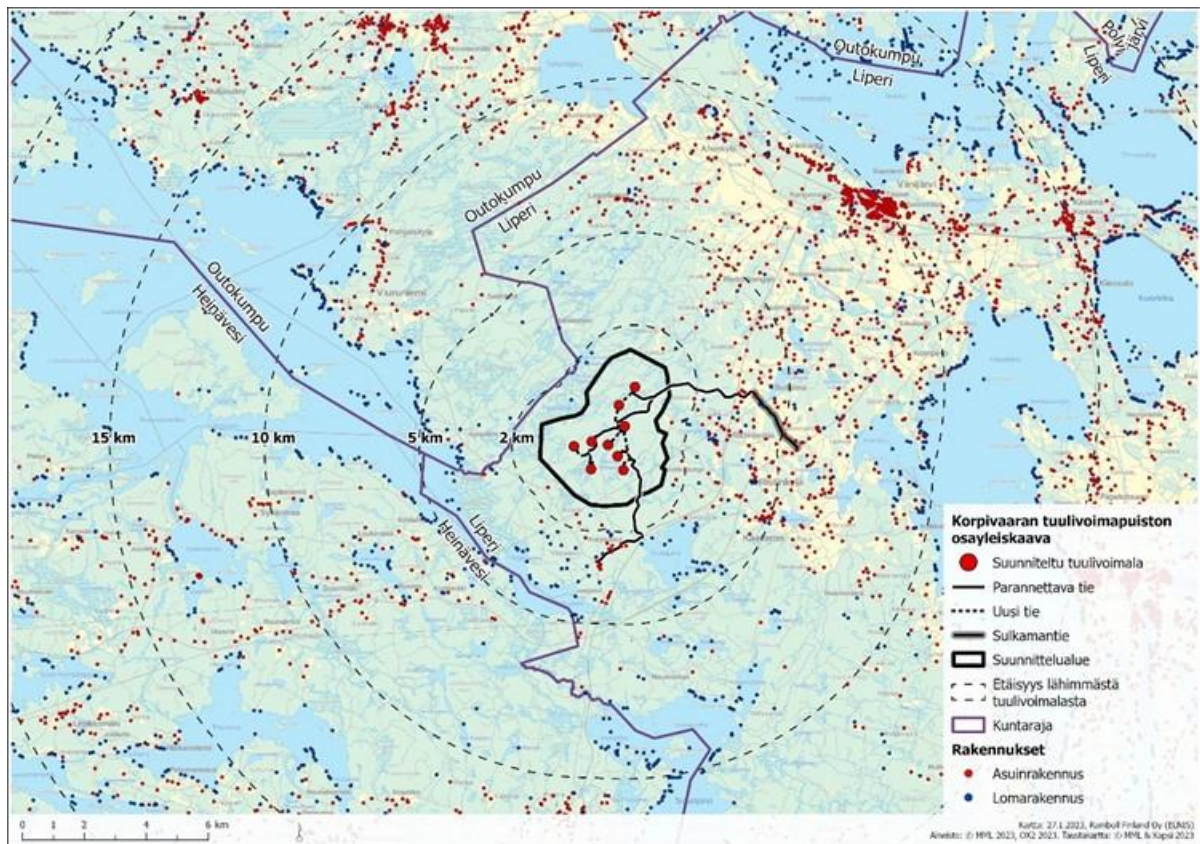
Polvijärvi
Outokumpu
Liperi
Outokumpu
Liperi
Outokumpu
Heinävesi
15 km
10 km
5 km
2 km
Liperi
Heinävesi

Korpivaaran tuulivoimapuiston osayleiskaava
Suunniteltu tuulivoimala
Parannettava tie
Uusi tie
Sulkamantie
Suunnittelualue
Etäisyys lähimmästä tuulivoimalasta
Kuntaraja
Rakennukset
Asuinrakennus
Lomarakennus

0 1 2 4 6 km

Kartta: 27.1.2023, Ramboll Finland Oy (EUNIS)
Aineisto: © MML 2023, OX2 2023. Taustakartta: © MML & Kapsi 2023